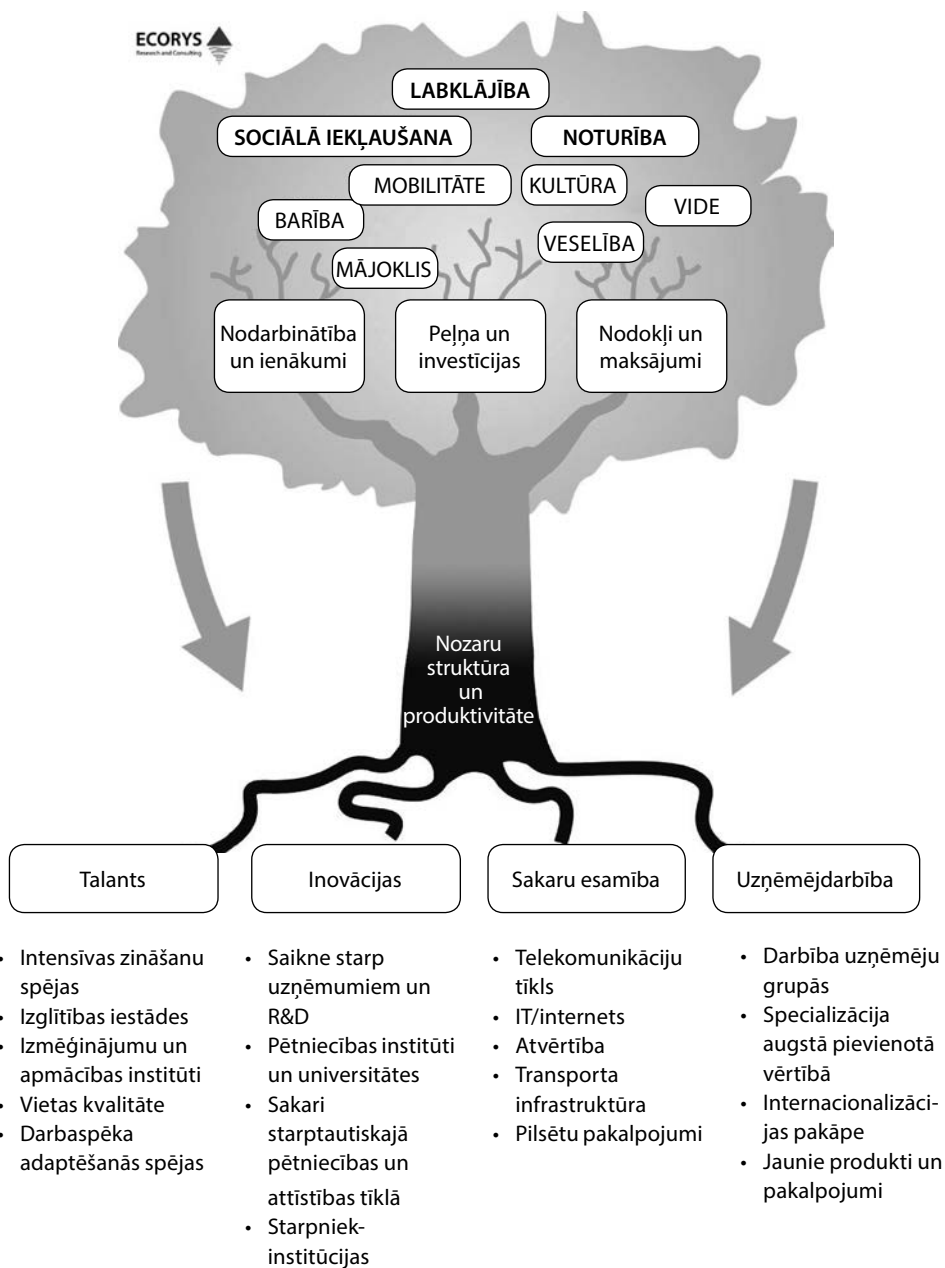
ECORYS
Research and Consulting

LABKLĀJĪBA

SOCIĀLĀ IEKĻAUŠANA

NOTURĪBA

MOBILITĀTE

KULTŪRA

VIDE

BARĪBA

VESELĪBA

MĀJOKLIS

Nodarbinātība un ienākumi

Peļņa un investīcijas

Nodokļi un maksājumi

Nozaru struktūra un produktivitāte

Talants

Inovācijas

Sakaru esamība

Uzņēmējdarbība

- Intensīvas zināšanu spējas
- Izglītības iestādes
- Izmēģinājumu un apmācības institūti
- Vietas kvalitāte
- Darbaspēka adaptēšanās spējas

- Saikne starp uzņēmumiem un R&D
- Pētniecības institūti un universitātes
- Sakari starptautiskajā pētniecības un attīstības tīklā
- Starpniekinstitūcijas

- Telekomunikāciju tīkls
- IT/internets
- Atvērtība
- Transporta infrastruktūra
- Pilsētu pakalpojumi

- Darbība uzņēmēju grupās
- Specializācija augstā pievienotā vērtībā
- Internacionalizācijas pakāpe
- Jaunie produkti un pakalpojumi